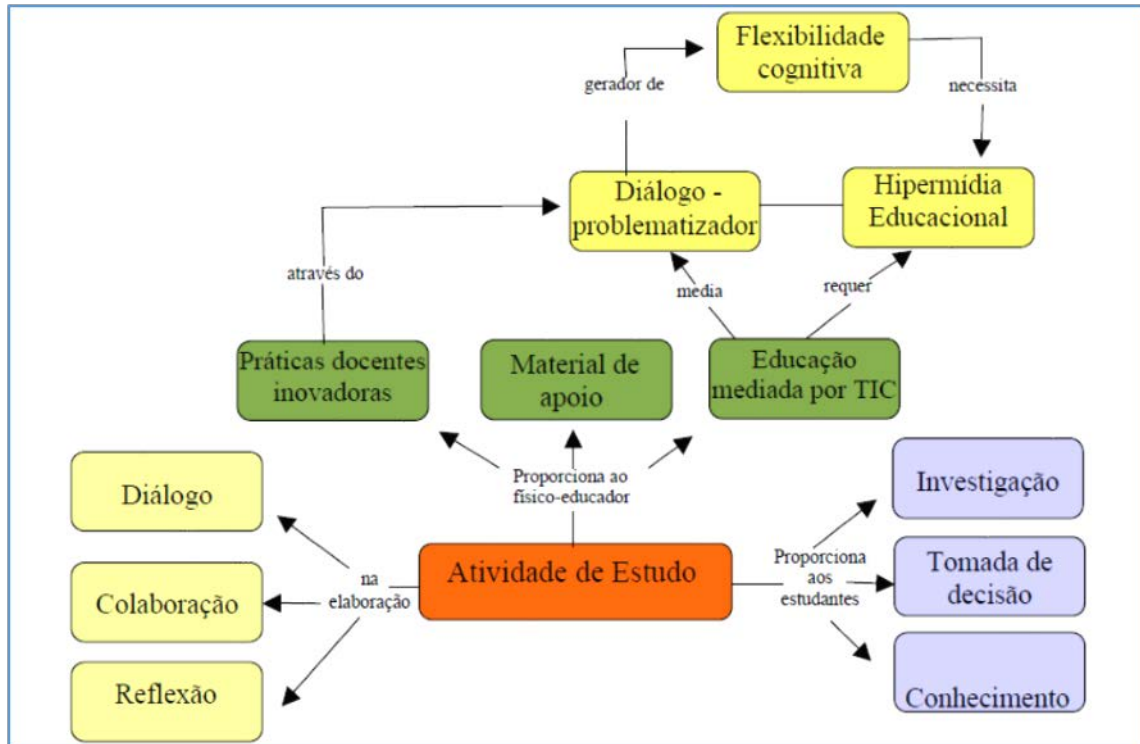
Flexibilidade cognitiva

gerador de

necessita

Diálogo - problematizador

Hipermídia Educacional

através do

media

requer

Práticas docentes inovadoras

Material de apoio

Educação mediada por TIC

Proporciona ao físico-educador

Diálogo

Colaboração

Reflexão

na elaboração

Atividade de Estudo

Proporciona aos estudantes

Investigação

Tomada de decisão

Conhecimento